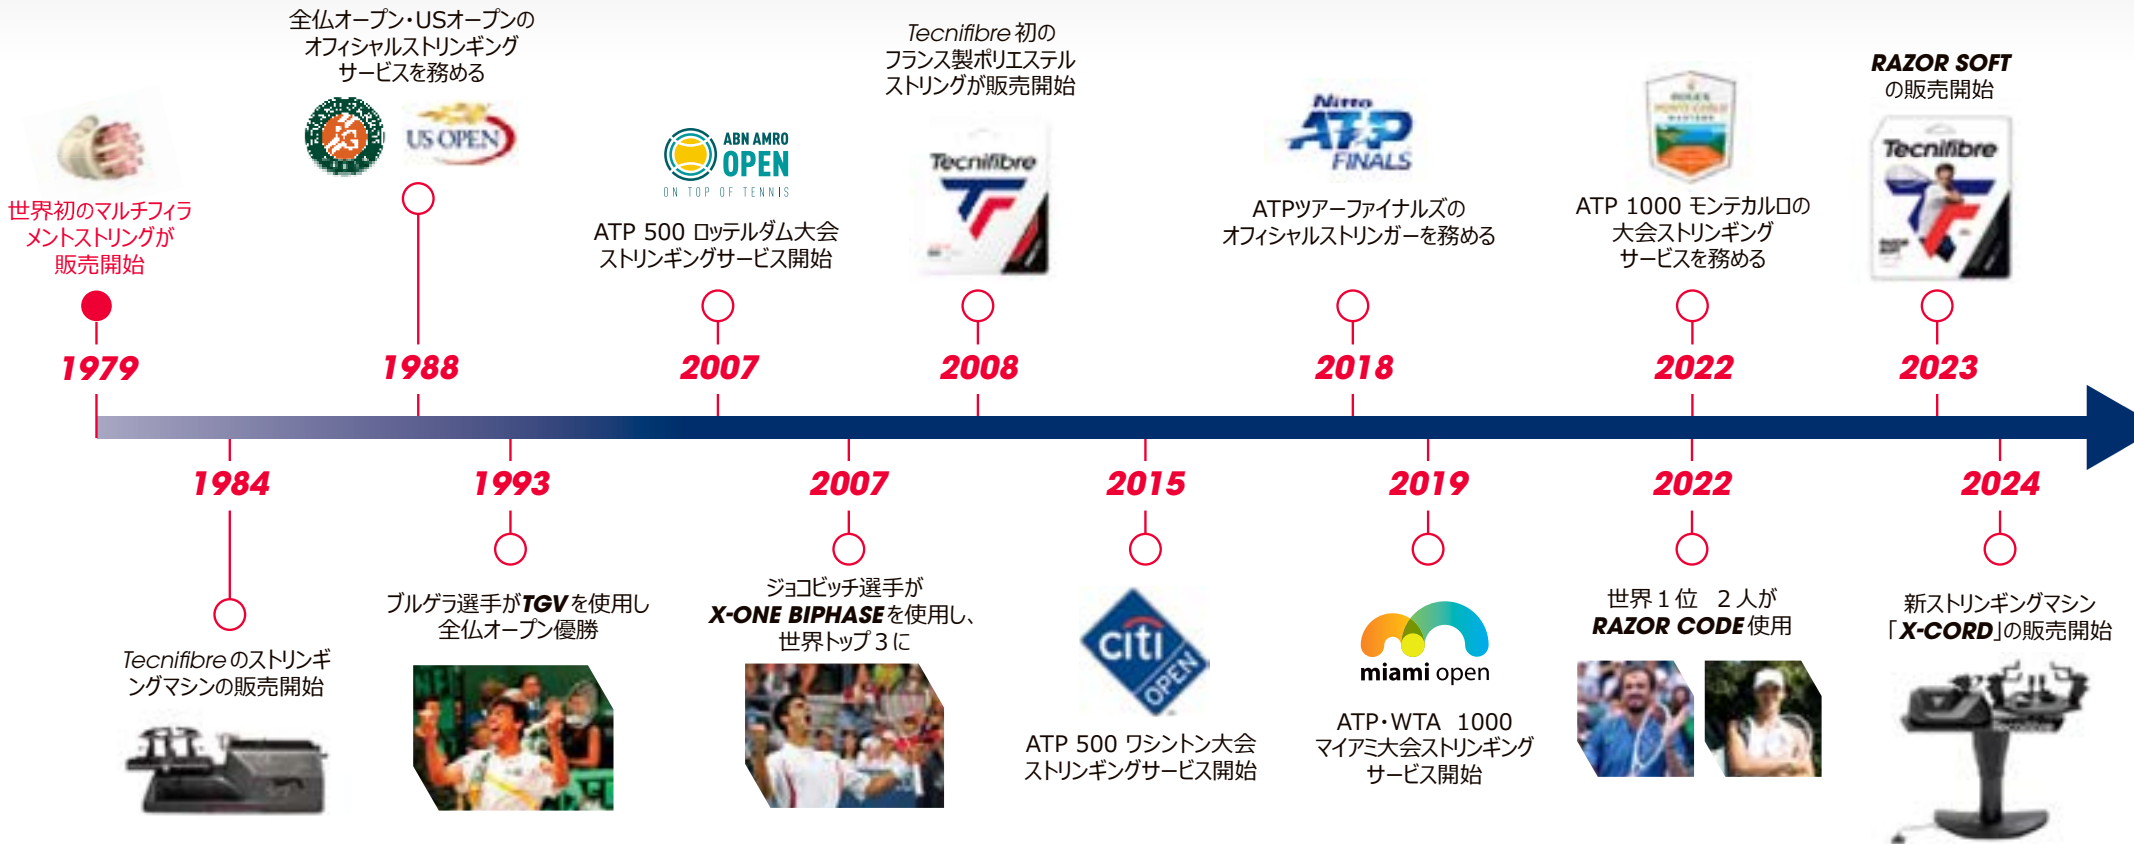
世界初のマルチフィラメントストリングが販売開始

1979

全仏オープン・USオープンのオフィシャルストリンギングサービスを務める

US OPEN

1988

ABN AMRO OPEN
ON TOP OF TENNIS

ATP 500 ロッテルダム大会ストリンギングサービス開始

2007

Tecnifibre 初のフランス製ポリエステルストリングが販売開始

Tecnifibre

2008

Nitto ATP FINALS

ATPツアーファイナルズのオフィシャルストリンガーを務める

2018

ATP 1000 モンテカルロの大会ストリンギングサービスを務める

2022

RAZOR SOFT の販売開始

Tecnifibre

2023

1984

Tecnifibre のストリンギングマシンの販売開始

1993

ブルゲラ選手が TGV を使用し全仏オープン優勝

2007

ジョコビッチ選手が X-ONE BIPHASE を使用し、世界トップ３に

2015

citi OPEN

ATP 500 ワシントン大会ストリンギングサービス開始

2019

miami open

ATP・WTA 1000 マイアミ大会ストリンギングサービス開始

2022

世界１位 ２人が RAZOR CODE 使用

2024

新ストリンギングマシン「X-CORD」の販売開始